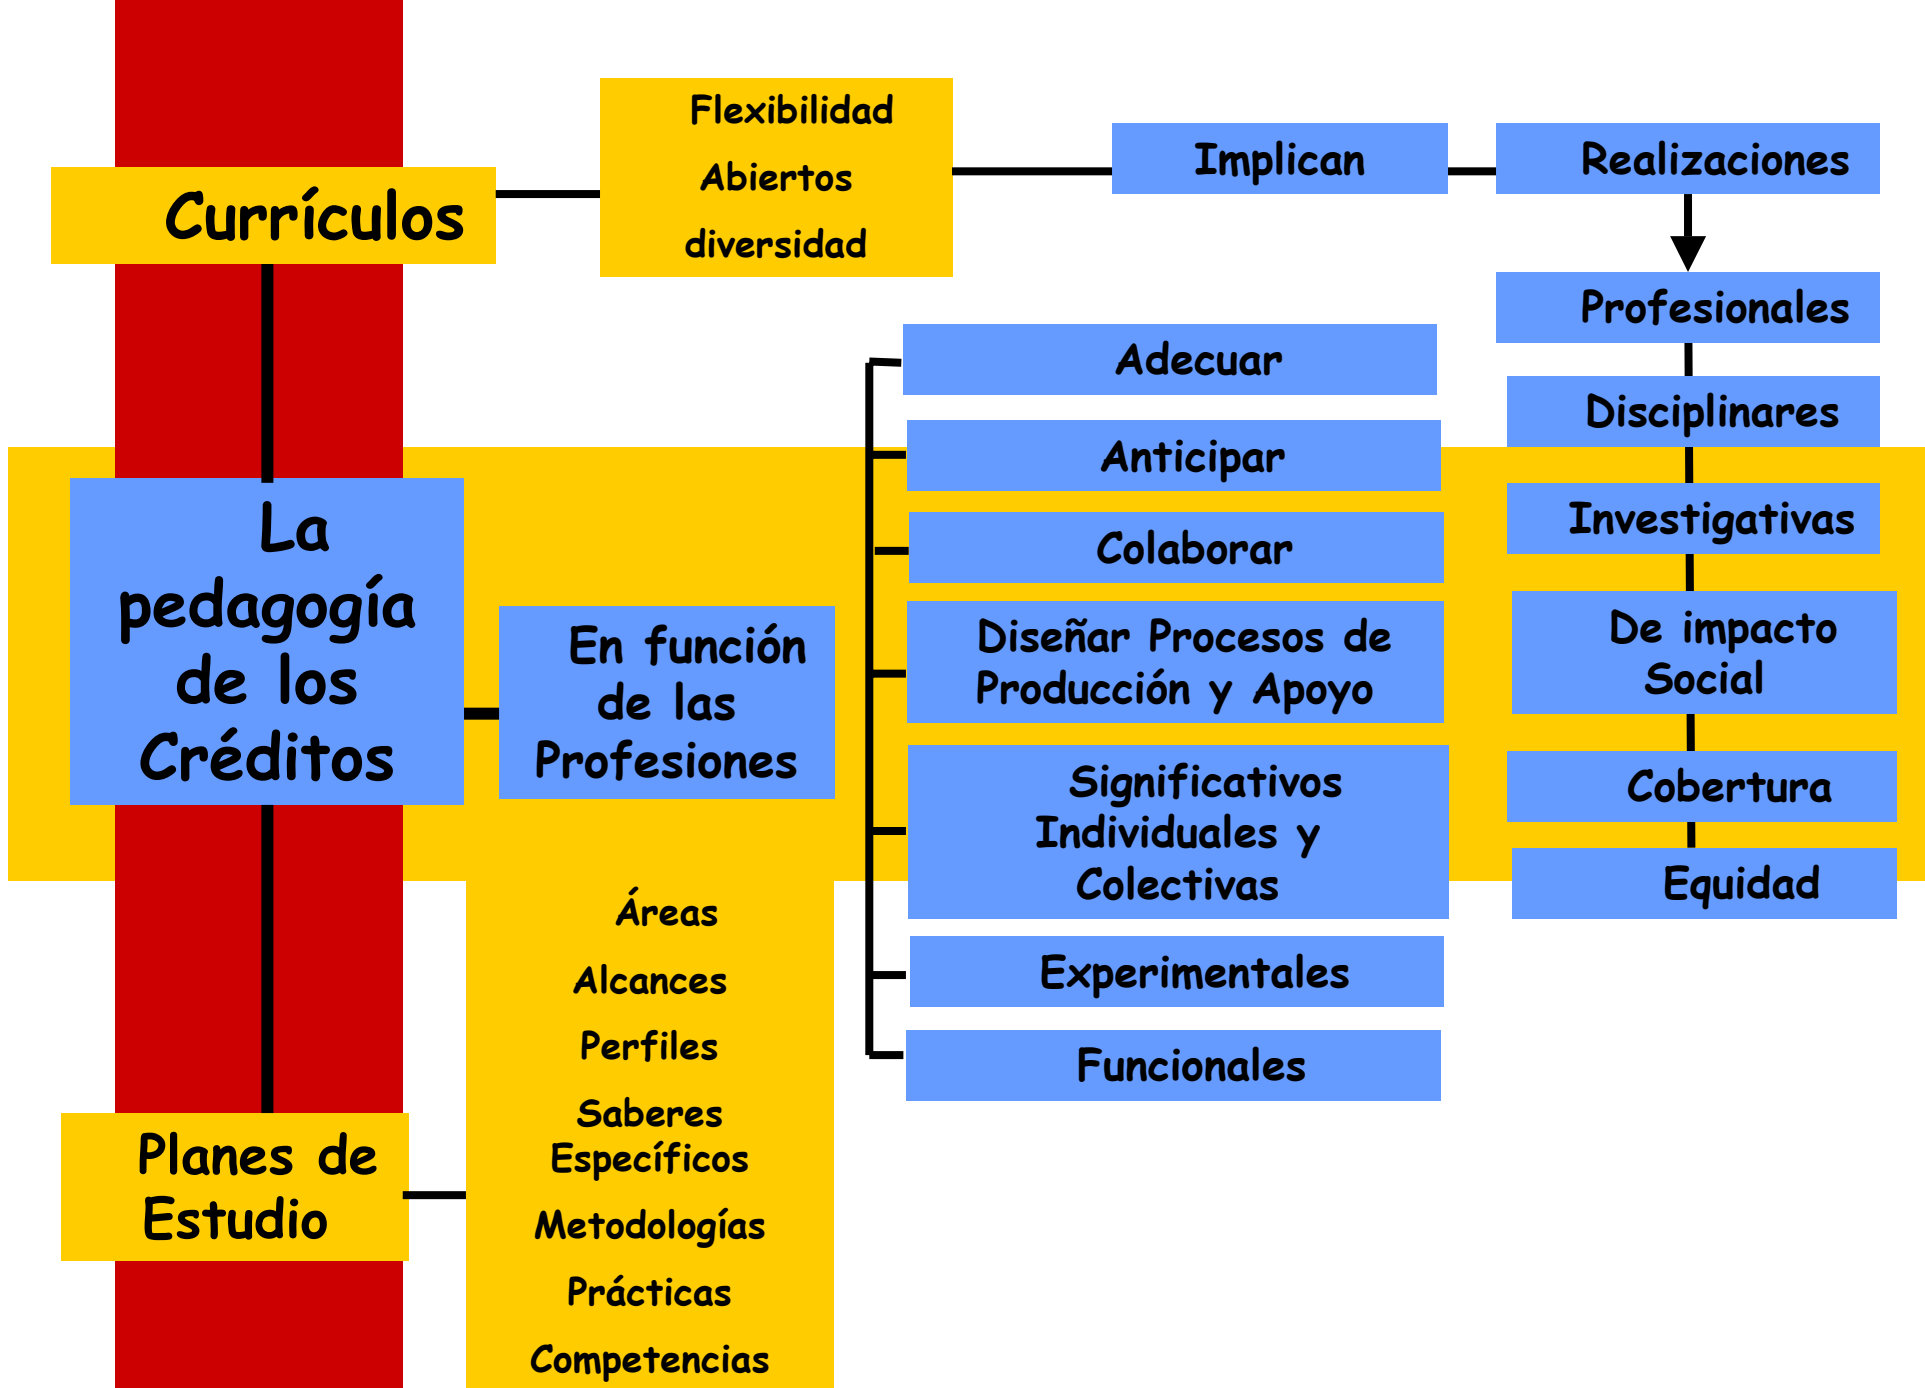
Currículos

Flexibilidad
Abiertos
diversidad

Implican

Realizaciones

Profesionales

Disciplinares

Investigativas

De impacto Social

Cobertura

Equidad

Adecuar

Anticipar

Colaborar

Diseñar Procesos de Producción y Apoyo

Significativos Individuales y Colectivas

Experimentales

Funcionales

La pedagogía de los Créditos

En función de las Profesiones

Planes de Estudio

Áreas
Alcances
Perfiles
Saberes Específicos
Metodologías
Prácticas
Competencias